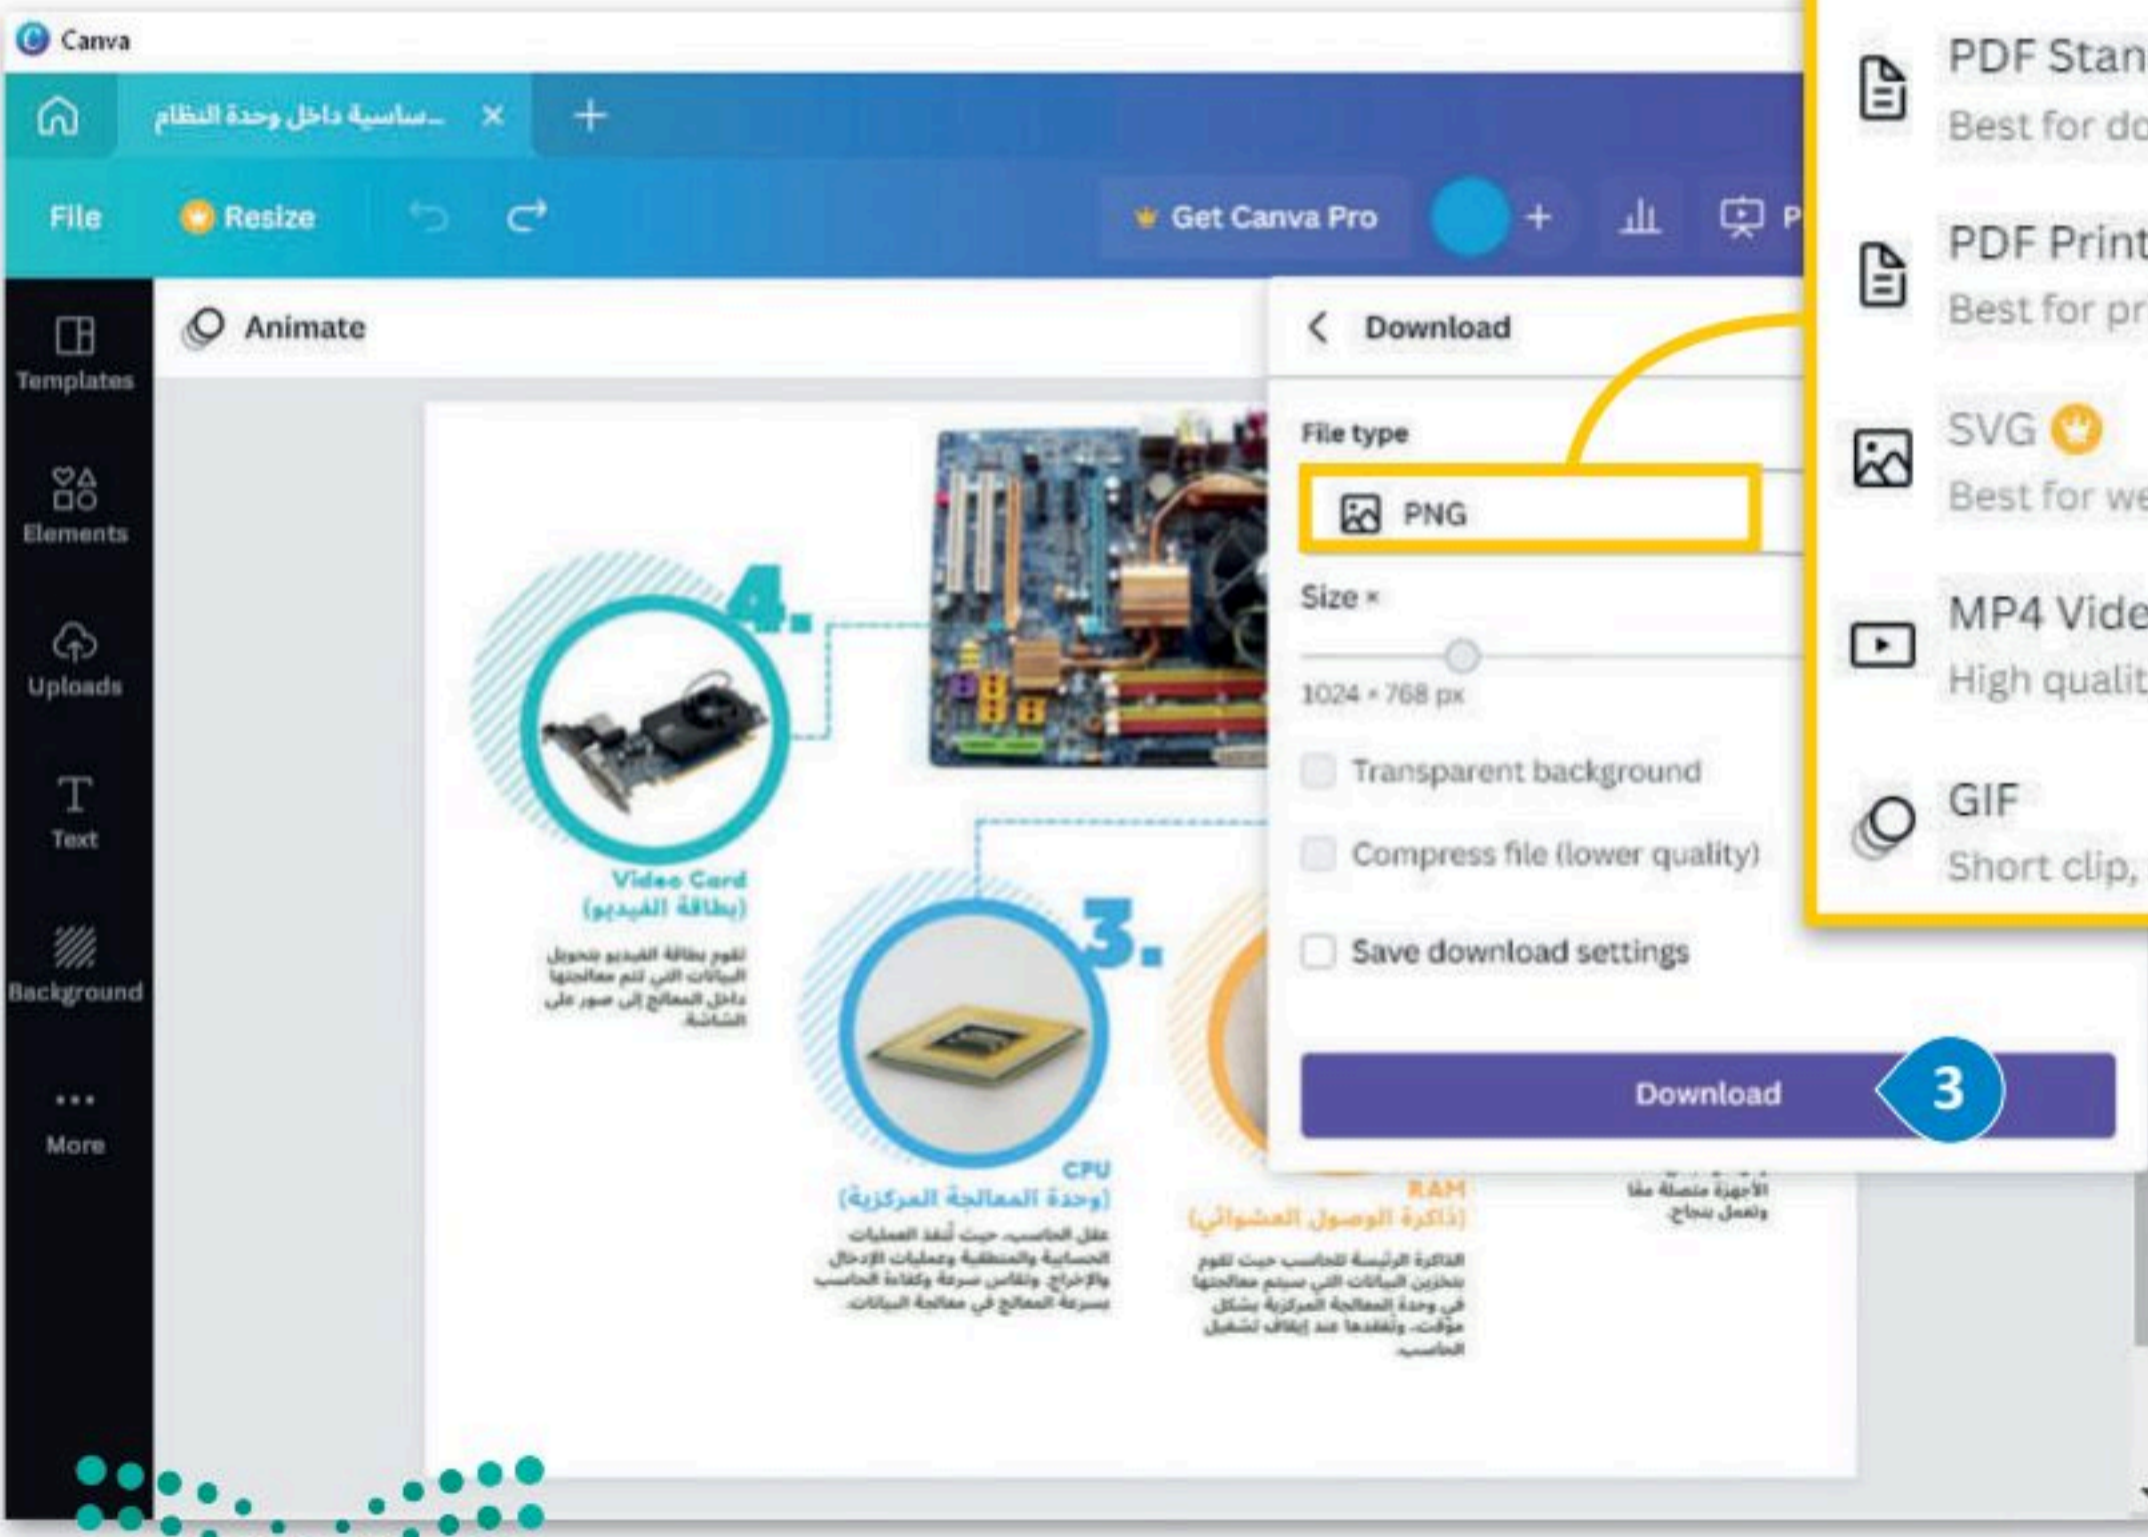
Canva

...ساسية داخل وحدة النظام

File Resize Get Canva Pro

Animate

Templates
Elements
Uploads
Text
Background
More

4.

Video Card
(بطاقة الفيديو)

تقوم بطاقة الفيديو بتحويل البيانات التي تتم معالجتها داخل المعالج إلى صور على الشاشة

3.

CPU
(وحدة المعالجة المركزية)

عقل الحاسب، حيث تنفذ العمليات الحسابية والمنطقية وعمليات الإدخال والإخراج. وتقاس سرعة وكفاءة الحاسب بسرعة المعالج في معالجة البيانات.

RAM
(ذاكرة الوصول العشوائي)

الذاكرة الرئيسة للحاسب حيث تقوم بتخزين البيانات التي سيتم معالجتها في وحدة المعالجة المركزية بشكل مؤقت، وتفقدها عند إيقاف تشغيل الحاسب.

الأجهزة متصلة معًا وتعمل بنجاح.

Download

File type

PNG

Size

1024 × 768 px

Transparent background

Compress file (lower quality)

Save download settings

Download

3

PDF Stan
Best for do

PDF Print
Best for pr

SVG
Best for we

MP4 Vide
High qualit

GIF
Short clip,